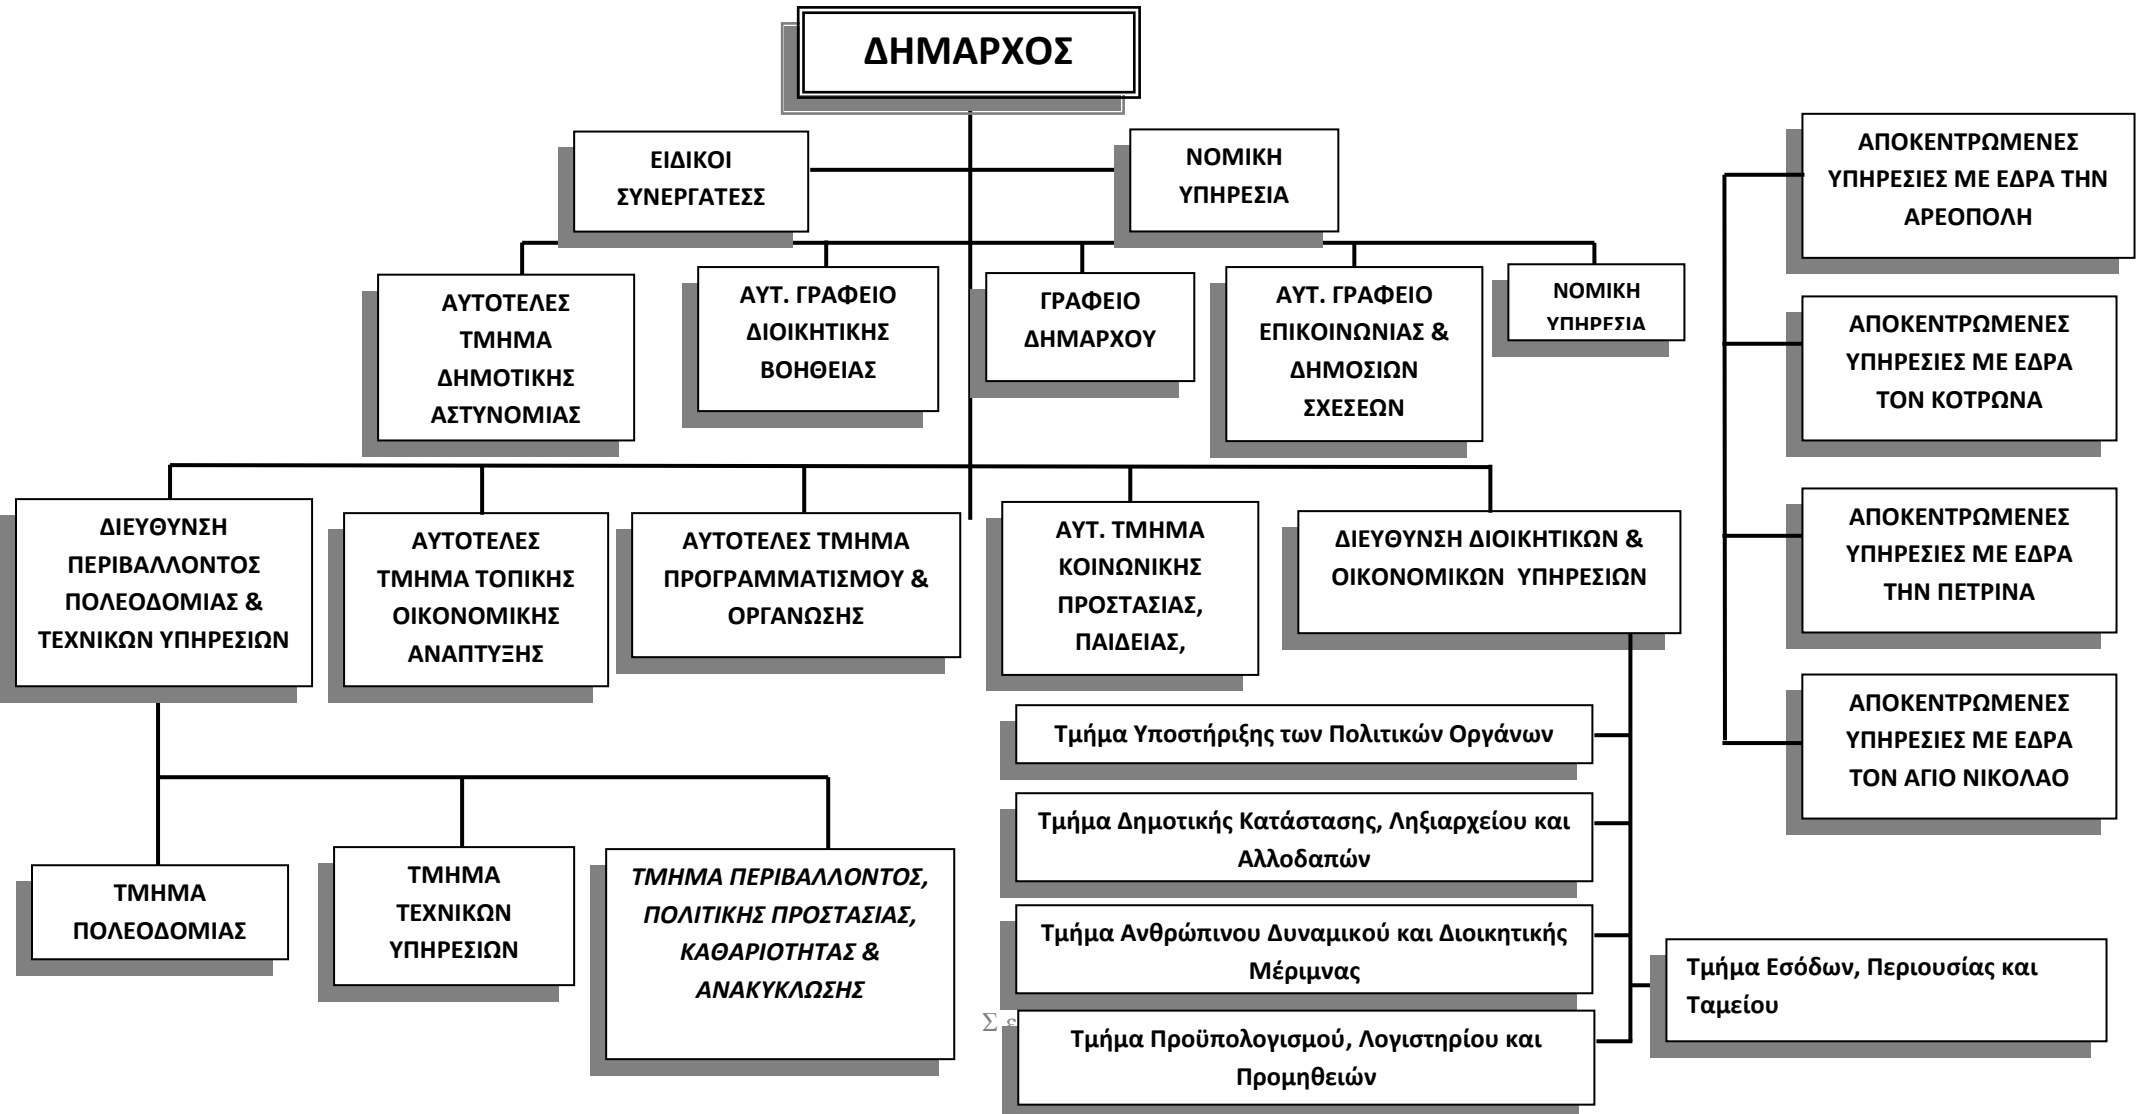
ΔΗΜΑΡΧΟΣ

ΕΙΔΙΚΟΙ ΣΥΝΕΡΓΑΤΕΣΣ

ΝΟΜΙΚΗ ΥΠΗΡΕΣΙΑ

ΑΠΟΚΕΝΤΡΩΜΕΝΕΣ ΥΠΗΡΕΣΙΕΣ ΜΕ ΕΔΡΑ ΤΗΝ ΑΡΕΟΠΟΛΗ

ΑΥΤΟΤΕΛΕΣ ΤΜΗΜΑ ΔΗΜΟΤΙΚΗΣ ΑΣΤΥΝΟΜΙΑΣ

ΑΥΤ. ΓΡΑΦΕΙΟ ΔΙΟΙΚΗΤΙΚΗΣ ΒΟΗΘΕΙΑΣ

ΓΡΑΦΕΙΟ ΔΗΜΑΡΧΟΥ

ΑΥΤ. ΓΡΑΦΕΙΟ ΕΠΙΚΟΙΝΩΝΙΑΣ & ΔΗΜΟΣΙΩΝ ΣΧΕΣΕΩΝ

ΝΟΜΙΚΗ ΥΠΗΡΕΣΙΑ

ΑΠΟΚΕΝΤΡΩΜΕΝΕΣ ΥΠΗΡΕΣΙΕΣ ΜΕ ΕΔΡΑ ΤΟΝ ΚΟΤΡΩΝΑ

ΔΙΕΥΘΥΝΣΗ ΠΕΡΙΒΑΛΛΟΝΤΟΣ ΠΟΛΕΟΔΟΜΙΑΣ & ΤΕΧΝΙΚΩΝ ΥΠΗΡΕΣΙΩΝ

ΑΥΤΟΤΕΛΕΣ ΤΜΗΜΑ ΤΟΠΙΚΗΣ ΟΙΚΟΝΟΜΙΚΗΣ ΑΝΑΠΤΥΞΗΣ

ΑΥΤΟΤΕΛΕΣ ΤΜΗΜΑ ΠΡΟΓΡΑΜΜΑΤΙΣΜΟΥ & ΟΡΓΑΝΩΣΗΣ

ΑΥΤ. ΤΜΗΜΑ ΚΟΙΝΩΝΙΚΗΣ ΠΡΟΣΤΑΣΙΑΣ, ΠΑΙΔΕΙΑΣ,

ΔΙΕΥΘΥΝΣΗ ΔΙΟΙΚΗΤΙΚΩΝ & ΟΙΚΟΝΟΜΙΚΩΝ ΥΠΗΡΕΣΙΩΝ

ΑΠΟΚΕΝΤΡΩΜΕΝΕΣ ΥΠΗΡΕΣΙΕΣ ΜΕ ΕΔΡΑ ΤΗΝ ΠΕΤΡΙΝΑ

Τμήμα Υποστήριξης των Πολιτικών Οργάνων

ΑΠΟΚΕΝΤΡΩΜΕΝΕΣ ΥΠΗΡΕΣΙΕΣ ΜΕ ΕΔΡΑ ΤΟΝ ΑΓΙΟ ΝΙΚΟΛΑΟ

Τμήμα Δημοτικής Κατάστασης, Ληξιαρχείου και Αλλοδαπών

ΤΜΗΜΑ ΠΟΛΕΟΔΟΜΙΑΣ

ΤΜΗΜΑ ΤΕΧΝΙΚΩΝ ΥΠΗΡΕΣΙΩΝ

ΤΜΗΜΑ ΠΕΡΙΒΑΛΛΟΝΤΟΣ, ΠΟΛΙΤΙΚΗΣ ΠΡΟΣΤΑΣΙΑΣ, ΚΑΘΑΡΙΟΤΗΤΑΣ & ΑΝΑΚΥΚΛΩΣΗΣ

Τμήμα Ανθρώπινου Δυναμικού και Διοικητικής Μέριμνας

Τμήμα Εσόδων, Περιουσίας και Ταμείου

Τμήμα Προϋπολογισμού, Λογιστηρίου και Προμηθειών